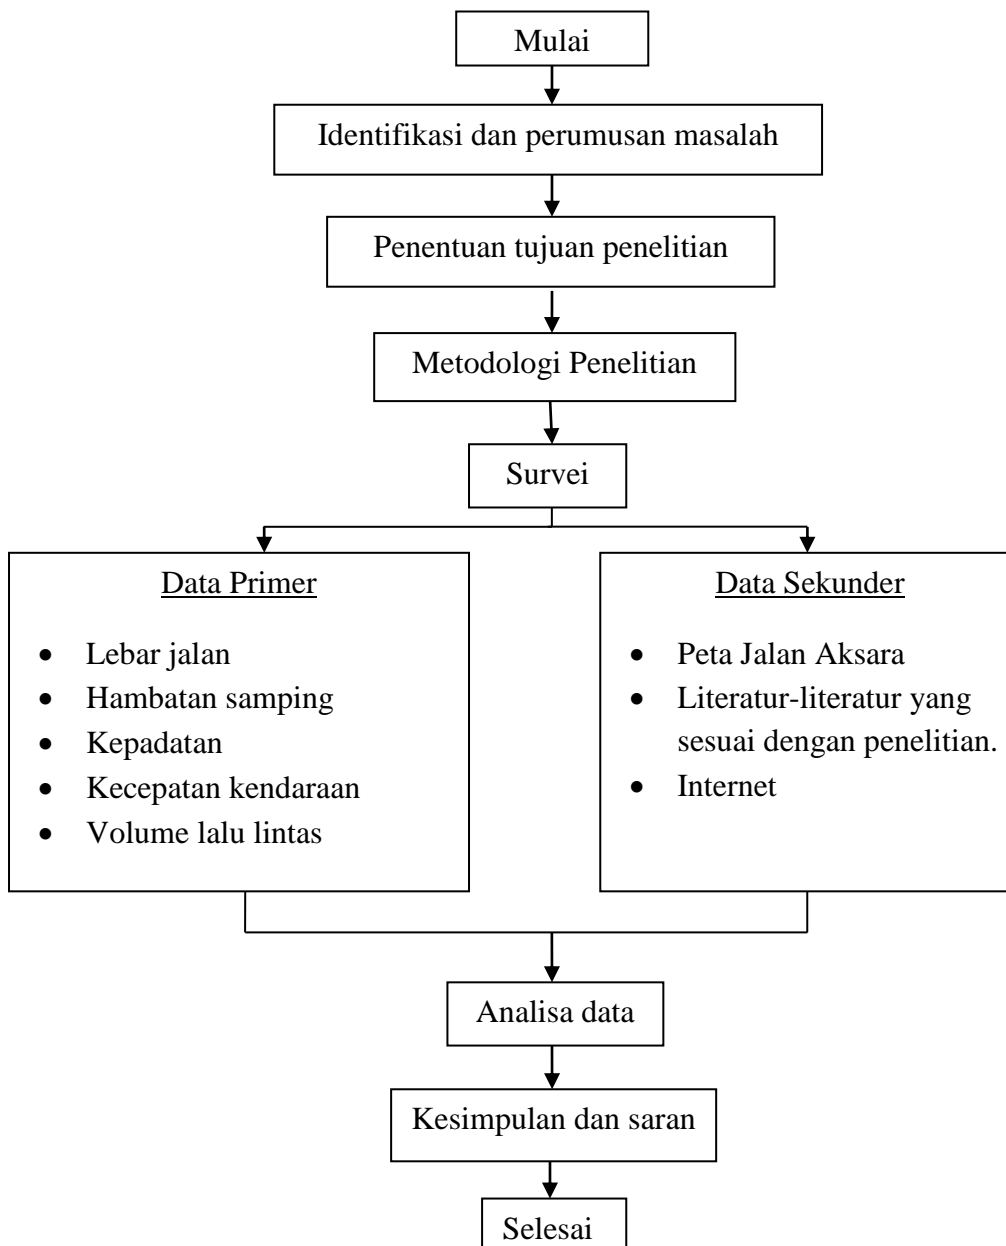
Mulai

Identifikasi dan perumusan masalah

Penentuan tujuan penelitian

Metodologi Penelitian

Survei

Data Primer

- Lebar jalan
- Hambatan samping
- Kepadatan
- Kecepatan kendaraan
- Volume lalu lintas

Data Sekunder

- Peta Jalan Aksara
- Literatur-literatur yang sesuai dengan penelitian.
- Internet

Analisa data

Kesimpulan dan saran

Selesai